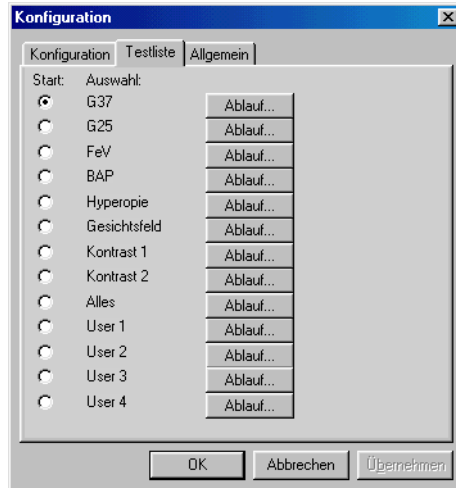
Konfiguration

Konfiguration | Testliste | Allgemein

Start: Auswahl:

G37 Ablauf...
G25 Ablauf...
FeV Ablauf...
BAP Ablauf...
Hyperopie Ablauf...
Gesichtsfeld Ablauf...
Kontrast 1 Ablauf...
Kontrast 2 Ablauf...
Alles Ablauf...
User 1 Ablauf...
User 2 Ablauf...
User 3 Ablauf...
User 4 Ablauf...

OK Abbrechen Übernehmen